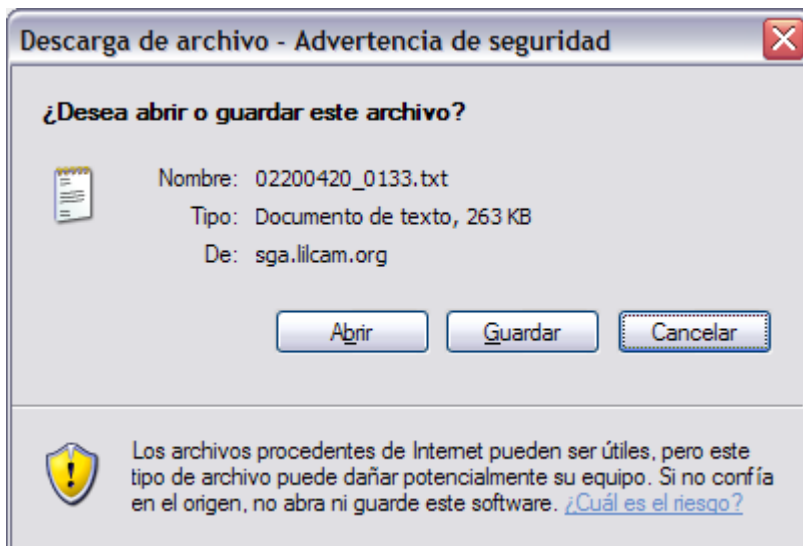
Descarga de archivo - Advertencia de seguridad

¿Desea abrir o guardar este archivo?

Nombre: 02200420_0133.txt
Tipo: Documento de texto, 263 KB
De: sga.lilcam.org

Abrir
Guardar
Cancelar

Los archivos procedentes de Internet pueden ser útiles, pero este tipo de archivo puede dañar potencialmente su equipo. Si no confía en el origen, no abra ni guarde este software. ¿Cuál es el riesgo?